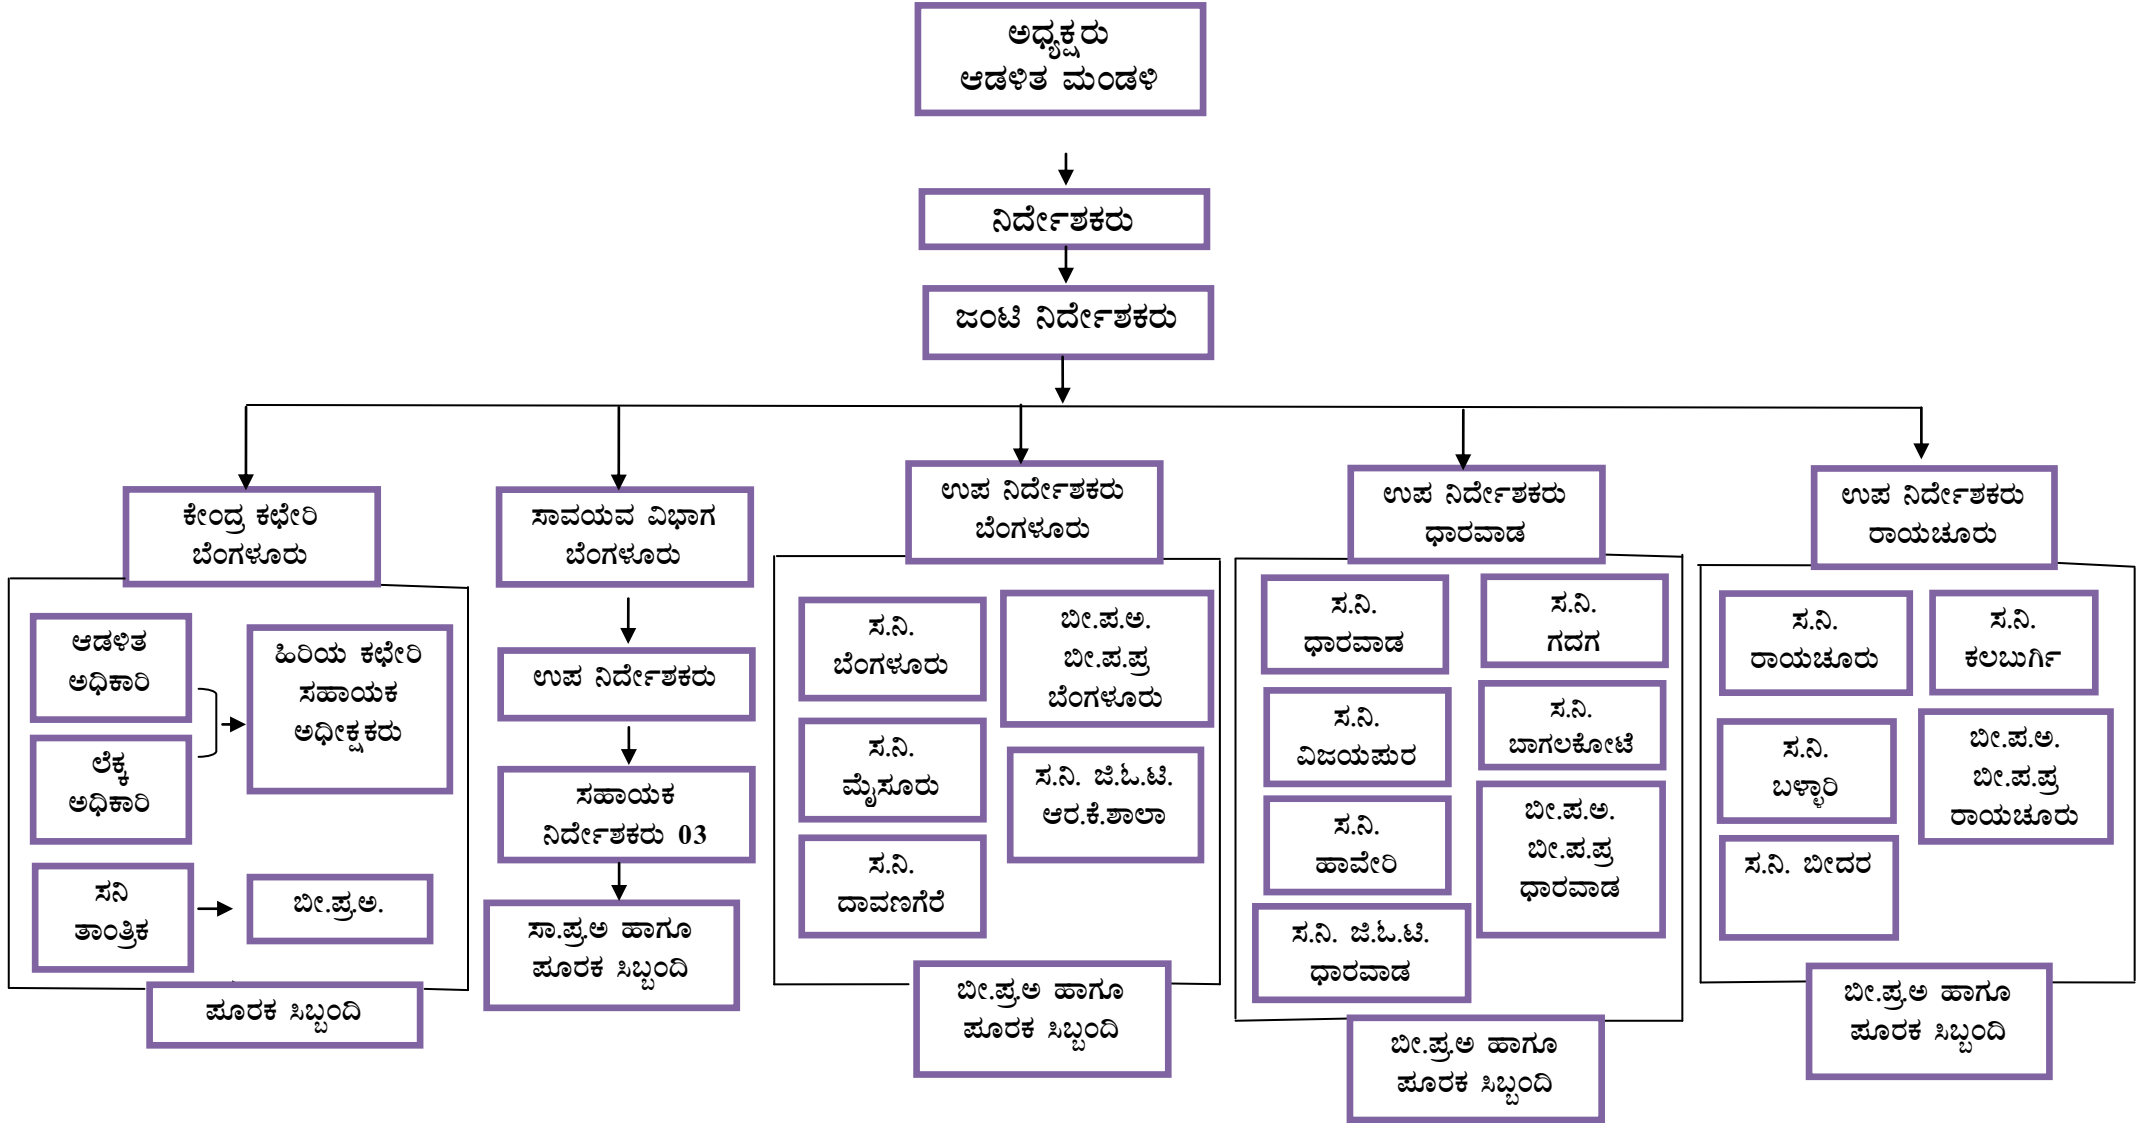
ಅಧ್ಯಕ್ಷರು
ಆಡಳಿತ ಮಂಡಳಿ

ನಿರ್ದೇಶಕರು

ಜಂಟಿ ನಿರ್ದೇಶಕರು

ಕೇಂದ್ರ ಕಛೇರಿ
ಬೆಂಗಳೂರು

ಆಡಳಿತ
ಅಧಿಕಾರಿ

ಲೆಕ್ಕ
ಅಧಿಕಾರಿ

ಹಿರಿಯ ಕಛೇರಿ
ಸಹಾಯಕ
ಅಧೀಕ್ಷಕರು

ಸನಿ
ತಾಂತ್ರಿಕ

ಬೀ.ಪ್ರ.ಅ.

ಪೂರಕ ಸಿಬ್ಬಂದಿ

ಸಾವಯವ ವಿಭಾಗ
ಬೆಂಗಳೂರು

ಉಪ ನಿರ್ದೇಶಕರು

ಸಹಾಯಕ
ನಿರ್ದೇಶಕರು 03

ಸಾ.ಪ್ರ.ಅ ಹಾಗೂ
ಪೂರಕ ಸಿಬ್ಬಂದಿ

ಉಪ ನಿರ್ದೇಶಕರು
ಬೆಂಗಳೂರು

ಸ.ನಿ.
ಬೆಂಗಳೂರು

ಬೀ.ಪ.ಅ.
ಬೀ.ಪ.ಪ್ರ
ಬೆಂಗಳೂರು

ಸ.ನಿ.
ಮೈಸೂರು

ಸ.ನಿ. ಜಿ.ಓ.ಟಿ.
ಆರ.ಕೆ.ಶಾಲಾ

ಸ.ನಿ.
ದಾವಣಗೆರೆ

ಬೀ.ಪ್ರ.ಅ ಹಾಗೂ
ಪೂರಕ ಸಿಬ್ಬಂದಿ

ಉಪ ನಿರ್ದೇಶಕರು
ಧಾರವಾಡ

ಸ.ನಿ.
ಧಾರವಾಡ

ಸ.ನಿ.
ಗದಗ

ಸ.ನಿ.
ವಿಜಯಪುರ

ಸ.ನಿ.
ಬಾಗಲಕೋಟೆ

ಸ.ನಿ.
ಹಾವೇರಿ

ಬೀ.ಪ.ಅ.
ಬೀ.ಪ.ಪ್ರ
ಧಾರವಾಡ

ಸ.ನಿ. ಜಿ.ಓ.ಟಿ.
ಧಾರವಾಡ

ಬೀ.ಪ್ರ.ಅ ಹಾಗೂ
ಪೂರಕ ಸಿಬ್ಬಂದಿ

ಉಪ ನಿರ್ದೇಶಕರು
ರಾಯಚೂರು

ಸ.ನಿ.
ರಾಯಚೂರು

ಸ.ನಿ.
ಕಲಬುರ್ಗಿ

ಸ.ನಿ.
ಬಳ್ಳಾರಿ

ಬೀ.ಪ.ಅ.
ಬೀ.ಪ.ಪ್ರ
ರಾಯಚೂರು

ಸ.ನಿ. ಬೀದರ

ಬೀ.ಪ್ರ.ಅ ಹಾಗೂ
ಪೂರಕ ಸಿಬ್ಬಂದಿ